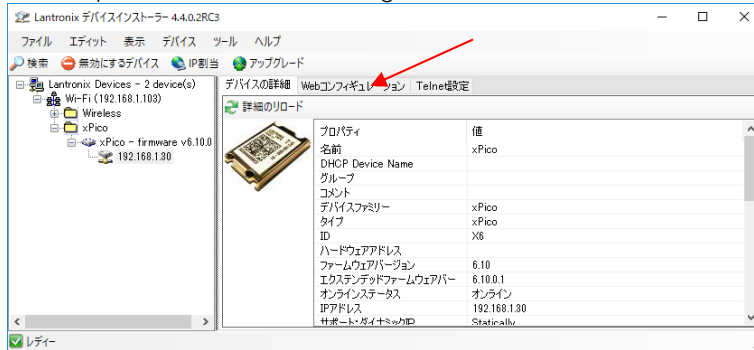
Lantronix デバイスインストーラー 4.4.0.2RC3

ファイル エディット 表示 デバイス ツール ヘルプ

検索 無効にするデバイス IP割当 アップグレード

Lantronix Devices - 2 device(s)
Wi-Fi (192.168.1.103)
Wireless
xPico
xPico - firmware v6.10.0
192.168.1.30

デバイスの詳細 Webコンフィギュレーション Telnet設定

詳細のリロード

| プロパティ | 値 |
|---|---|
| 名前 | xPico |
| DHCP Device Name | |
| グループ | |
| コメント | |
| デバイスファミリー | xPico |
| タイプ | xPico |
| ID | X6 |
| ハードウェアアドレス | |
| ファームウェアバージョン | 6.10 |
| エクステンデッドファームウェアバー | 6.10.0.1 |
| オンラインステータス | オンライン |
| IPアドレス | 192.168.1.30 |
| サポート・ダイナミックIP | Statically |

レディー